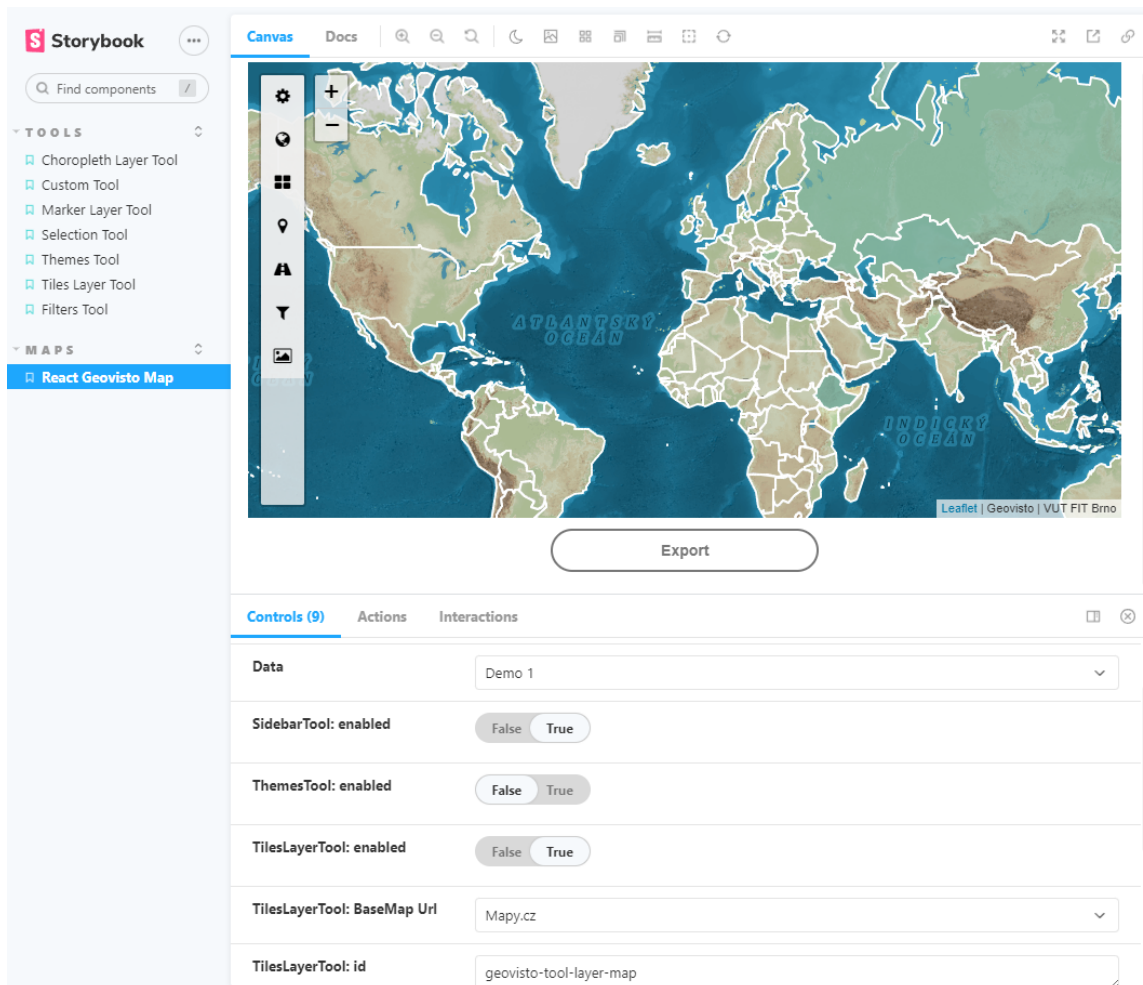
Storybook

Find components /

TOOLS
Choropleth Layer Tool
Custom Tool
Marker Layer Tool
Selection Tool
Themes Tool
Tiles Layer Tool
Filters Tool

MAPS
React Geovisto Map

Canvas Docs

+
−

ATLANTSKÝ OCEÁN

INDICKÝ OCEÁN

Leaflet | Geovisto | VUT FIT Brno

Export

Controls (9) Actions Interactions

| | |
|---|---|
| Data | Demo 1 |
| SidebarTool: enabled | False True |
| ThemesTool: enabled | False True |
| TilesLayerTool: enabled | False True |
| TilesLayerTool: BaseMap Url | Mapy.cz |
| TilesLayerTool: id | geovisto-tool-layer-map |